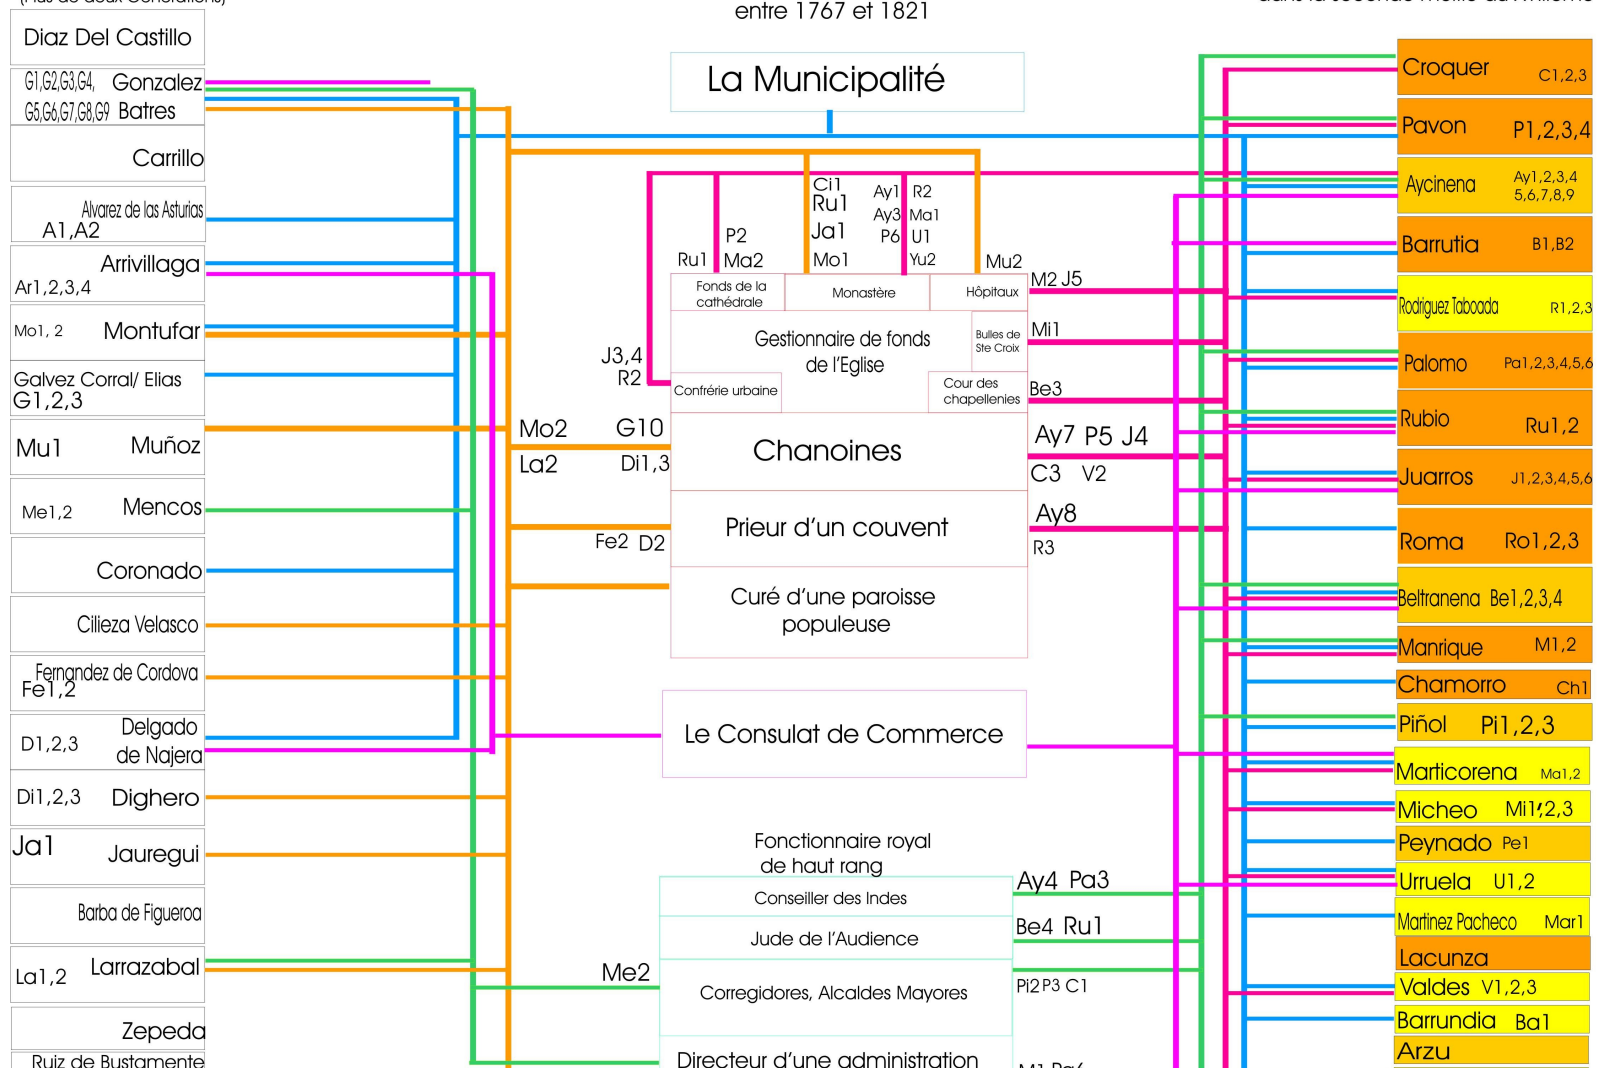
entre 1767 et 1821

La Municipalité

Diaz Del Castillo
G1,G2,G3,G4, Gonzalez
G5,G6,G7,G8,G9 Batres
Carrillo
Alvarez de las Asturias
A1,A2
Arrivillaga
Ar1,2,3,4
Mo1, 2 Montufar
Galvez Corral/ Elias
G1,2,3
Mu1 Muñoz
Me1,2 Mencos
Coronado
Cilieza Velasco
Ferngndez de Cordova
Fe1,2
D1,2,3 Delgado de Najera
Di1,2,3 Dighero
Ja1 Jauregui
Barba de Figueroa
La1,2 Larrazabal
Zepeda
Ruiz de Bustamente

Ci1 Ru1 Ja1 Mo1
Ay1 Ay3 P6
R2 Ma1 U1 Yu2
P2 Ma2
Ru1
Mu2
M2 J5
Mi1
Be3
J3,4 R2
Fonds de la cathédrale
Monastère
Hôpitaux
Gestionnaire de fonds de l'Eglise
Bulles de Ste Croix
Confrérie urbaine
Cour des chapellenies
Mo2 G10
La2 Di1,3
Chanoines
Ay7 P5 J4
C3 V2
Ay8
R3
Prieur d'un couvent
Fe2 D2
Curé d'une paroisse populeuse

Le Consulat de Commerce

Fonctionnaire royal de haut rang
Conseiller des Indes
Jude de l'Audience
Corregidores, Alcaldes Mayores
Directeur d'une administration
Ay4 Pa3
Be4 Ru1
Pi2 P3 C1
Me2

Croquer C1,2,3
Pavon P1,2,3,4
Aycinena Ay1,2,3,4 5,6,7,8,9
Barrutia B1,B2
Rodriguez Taboada R1,2,3
Palomo Pa1,2,3,4,5,6
Rubio Ru1,2
Juarros J1,2,3,4,5,6
Roma Ro1,2,3
Beltranena Be1,2,3,4
Manrique M1,2
Chamorro Ch1
Piñol Pi1,2,3
Marticorena Ma1,2
Micheo Mi1,2,3
Peynado Pe1
Urruela U1,2
Martinez Pacheco Mar1
Lacunza
Valdes V1,2,3
Barrundia Ba1
Arzu